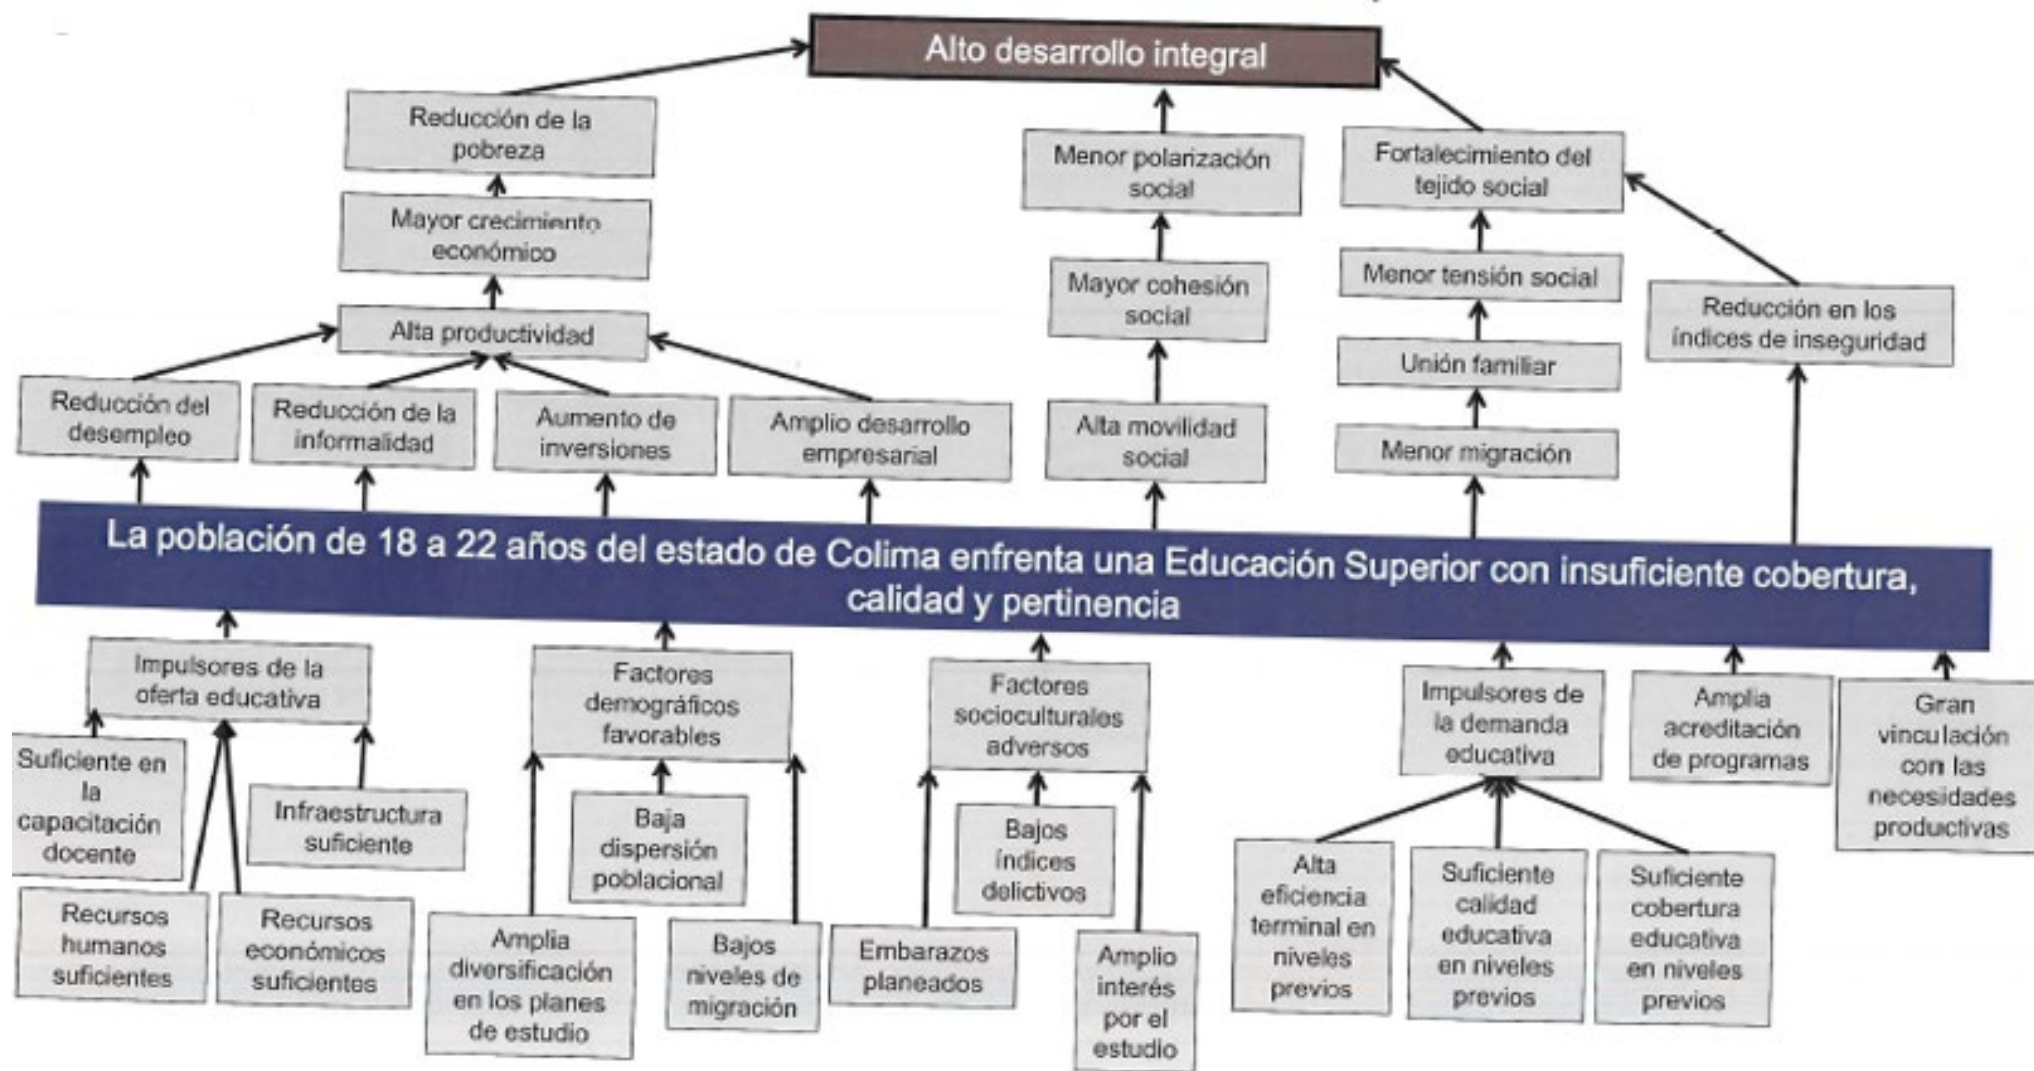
Alto desarrollo integral

Reducción de la pobreza

Mayor crecimiento económico

Alta productividad

Reducción del desempleo

Reducción de la informalidad

Aumento de inversiones

Amplio desarrollo empresarial

Menor polarización social

Mayor cohesión social

Alta movilidad social

Fortalecimiento del tejido social

Menor tensión social

Unión familiar

Menor migración

Reducción en los índices de inseguridad

La población de 18 a 22 años del estado de Colima enfrenta una Educación Superior con insuficiente cobertura, calidad y pertinencia

Impulsores de la oferta educativa

Suficiente en la capacitación docente

Infraestructura suficiente

Recursos humanos suficientes

Recursos económicos suficientes

Factores demográficos favorables

Baja dispersión poblacional

Amplia diversificación en los planes de estudio

Bajos niveles de migración

Factores socioculturales adversos

Bajos índices delictivos

Embarazos planeados

Amplio interés por el estudio

Impulsores de la demanda educativa

Alta eficiencia terminal en niveles previos

Suficiente calidad educativa en niveles previos

Suficiente cobertura educativa en niveles previos

Amplia acreditación de programas

Gran vinculación con las necesidades productivas